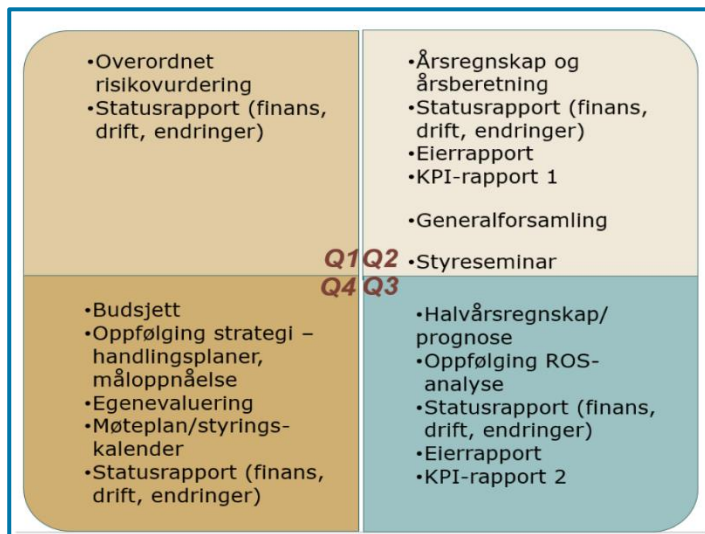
•Overordnet risikovurdering
•Statusrapport (finans, drift, endringer)

•Årsregnskap og årsberetning
•Statusrapport (finans, drift, endringer)
•Eierrapport
•KPI-rapport 1
•Generalforsamling
•Styreseminar

Q1 Q2
Q4 Q3

•Budsjett
•Oppfølging strategi – handlingsplaner, måloppnåelse
•Egenevaluering
•Møteplan/styringskalender
•Statusrapport (finans, drift, endringer)

•Halvårsregnskap/ prognose
•Oppfølging ROS-analyse
•Statusrapport (finans, drift, endringer)
•Eierrapport
•KPI-rapport 2